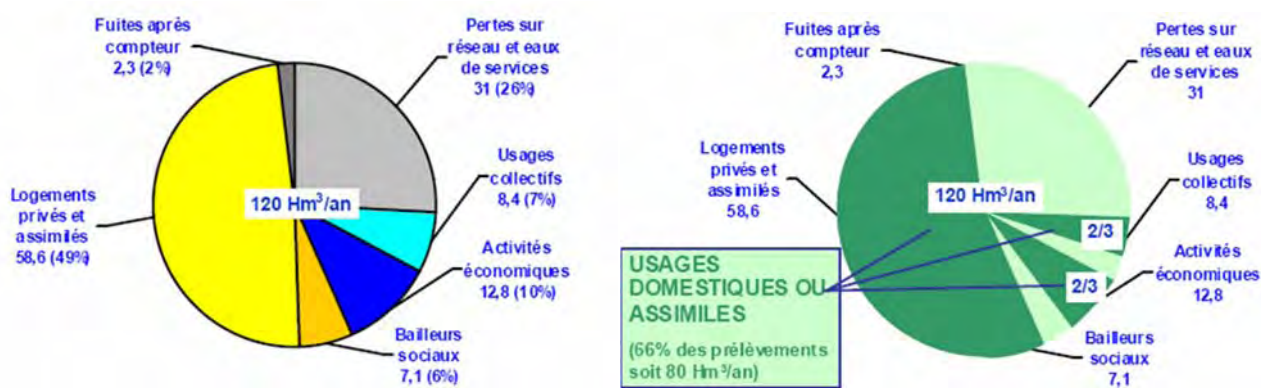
Fuites après compteur
2,3 (2%)

Pertes sur réseau et eaux de services
31 (26%)

Usages collectifs
8,4 (7%)

Activités économiques
12,8 (10%)

Bailleurs sociaux
7,1 (6%)

Logements privés et assimilés
58,6 (49%)

120 Hm$^3$/an

Fuites après compteur
2,3

Pertes sur réseau et eaux de services
31

Logements privés et assimilés
58,6

120 Hm$^3$/an

2/3

Usages collectifs
8,4

Activités économiques
12,8

2/3

USAGES DOMESTIQUES OU ASSIMILES

(66% des prélèvements soit 80 Hm$^3$/an)

Bailleurs sociaux
7,1